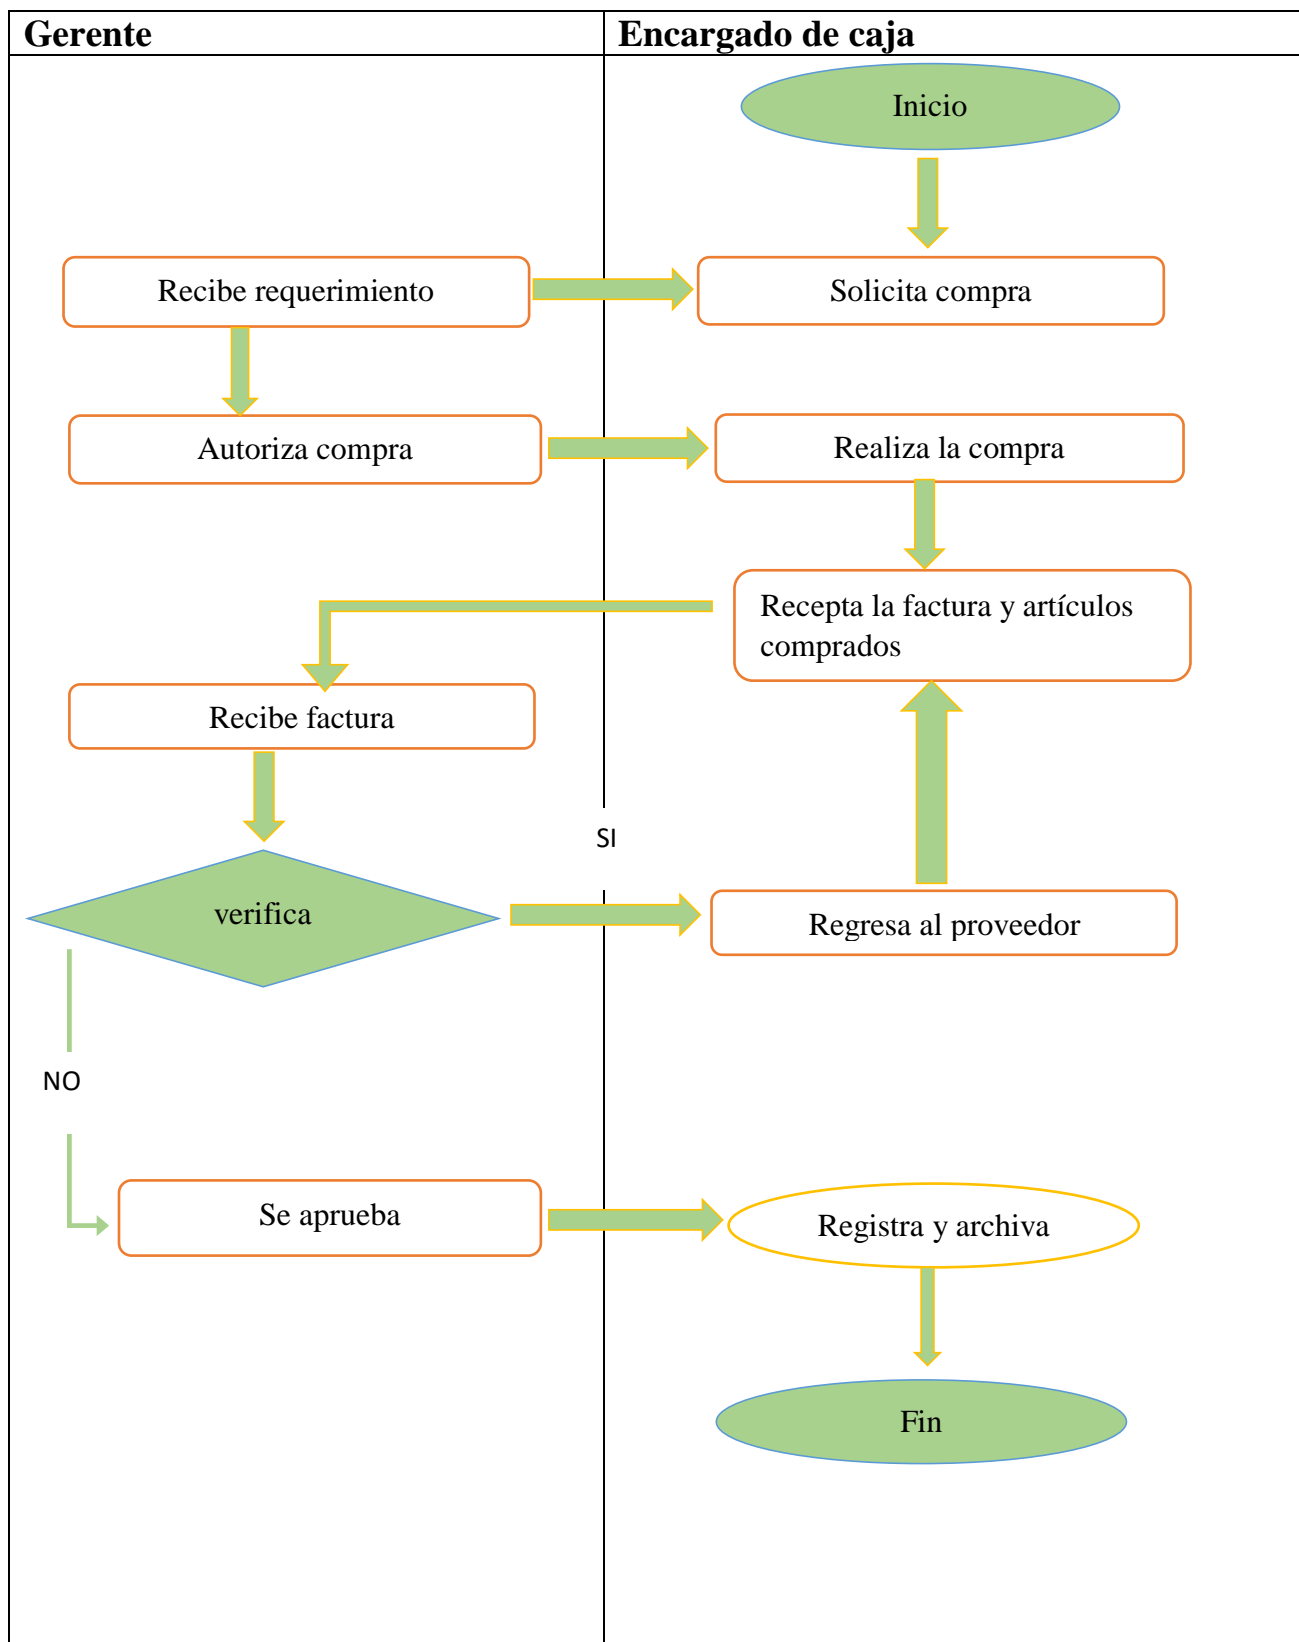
| Gerente | Encargado de caja |
|---|---|

Inicio

Recibe requerimiento

Solicita compra

Autoriza compra

Realiza la compra

Recepta la factura y artículos comprados

Recibe factura

SI

verifica

Regresa al proveedor

NO

Se aprueba

Registra y archiva

Fin